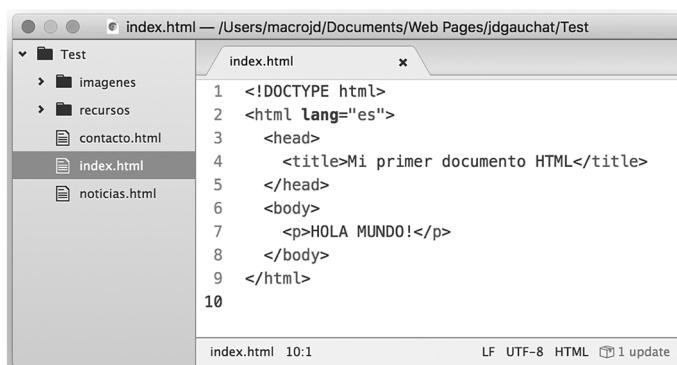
index.html — /Users/macrojd/Documents/Web Pages/jdgauchat/Test

Test
imagenes
recursos
contacto.html
index.html
noticias.html

index.html ×

1 <!DOCTYPE html>
2 <html lang="es">
3 <head>
4 <title>Mi primer documento HTML</title>
5 </head>
6 <body>
7 <p>HOLA MUNDO!</p>
8 </body>
9 </html>
10

index.html 10:1 LF UTF-8 HTML 1 update